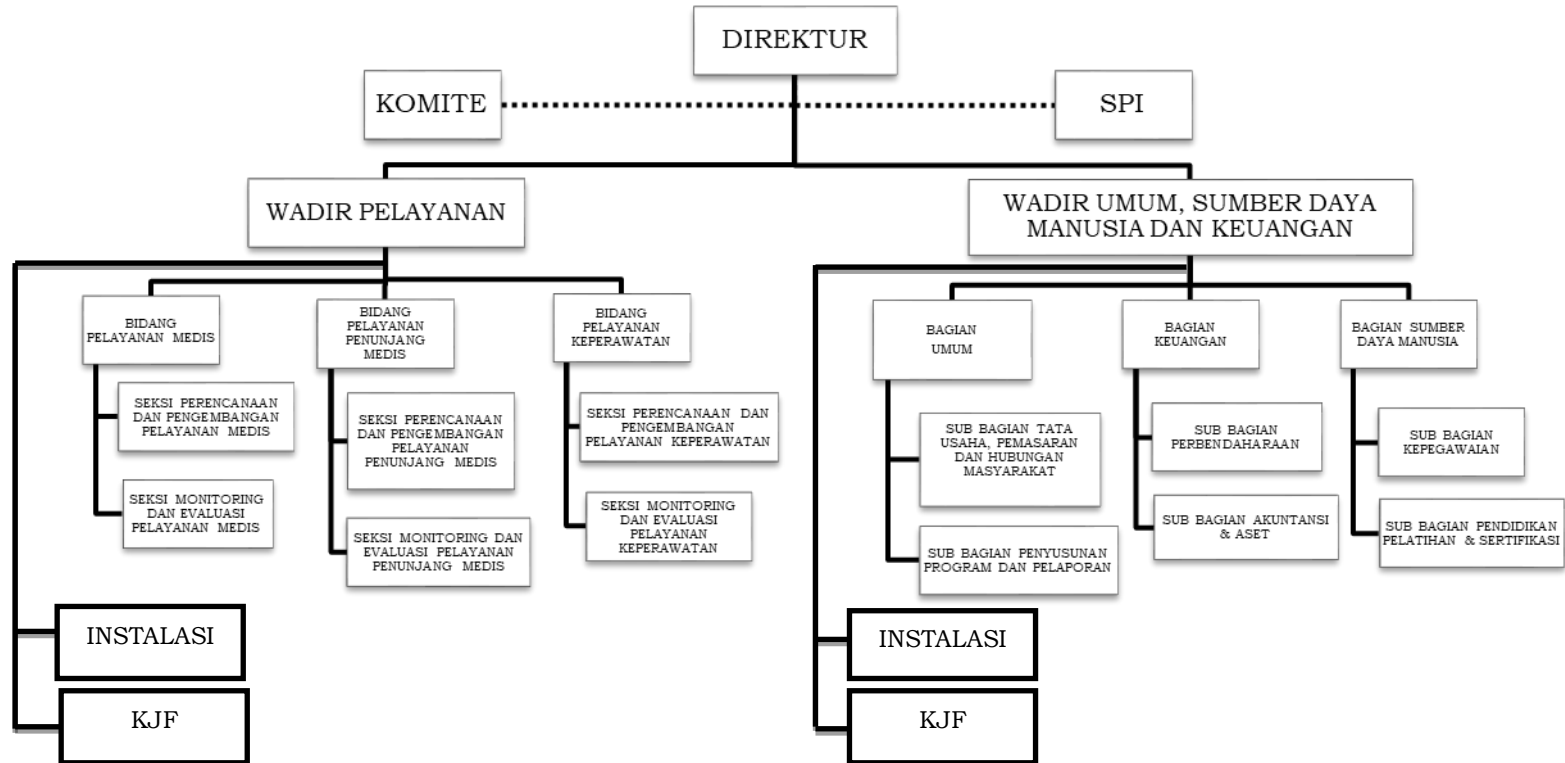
DIREKTUR

KOMITE

SPI

WADIR PELAYANAN

WADIR UMUM, SUMBER DAYA MANUSIA DAN KEUANGAN

BIDANG PELAYANAN MEDIS

SEKSI PERENCANAAN DAN PENGEMBANGAN PELAYANAN MEDIS

SEKSI MONITORING DAN EVALUASI PELAYANAN MEDIS

BIDANG PELAYANAN PENUNJANG MEDIS

SEKSI PERENCANAAN DAN PENGEMBANGAN PELAYANAN PENUNJANG MEDIS

SEKSI MONITORING DAN EVALUASI PELAYANAN PENUNJANG MEDIS

BIDANG PELAYANAN KEPERAWATAN

SEKSI PERENCANAAN DAN PENGEMBANGAN PELAYANAN KEPERAWATAN

SEKSI MONITORING DAN EVALUASI PELAYANAN KEPERAWATAN

INSTALASI

KJF

BAGIAN UMUM

SUB BAGIAN TATA USAHA, PEMASARAN DAN HUBUNGAN MASYARAKAT

SUB BAGIAN PENYUSUNAN PROGRAM DAN PELAPORAN

BAGIAN KEUANGAN

SUB BAGIAN PERBENDAHARAAN

SUB BAGIAN AKUNTANSI & ASET

BAGIAN SUMBER DAYA MANUSIA

SUB BAGIAN KEPEGAWAIAN

SUB BAGIAN PENDIDIKAN PELATIHAN & SERTIFIKASI

INSTALASI

KJF